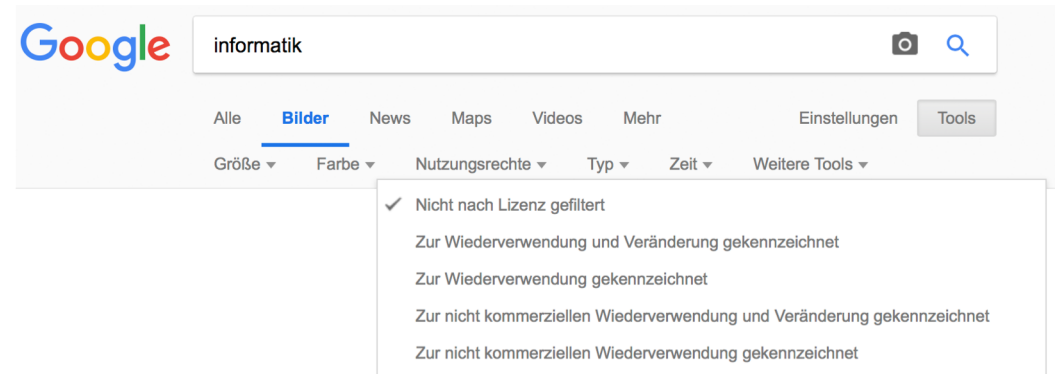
Google

informatik

Alle Bilder News Maps Videos Mehr Einstellungen Tools

Größe ▾ Farbe ▾ Nutzungsrechte ▾ Typ ▾ Zeit ▾ Weitere Tools ▾

✓ Nicht nach Lizenz gefiltert

Zur Wiederverwendung und Veränderung gekennzeichnet

Zur Wiederverwendung gekennzeichnet

Zur nicht kommerziellen Wiederverwendung und Veränderung gekennzeichnet

Zur nicht kommerziellen Wiederverwendung gekennzeichnet